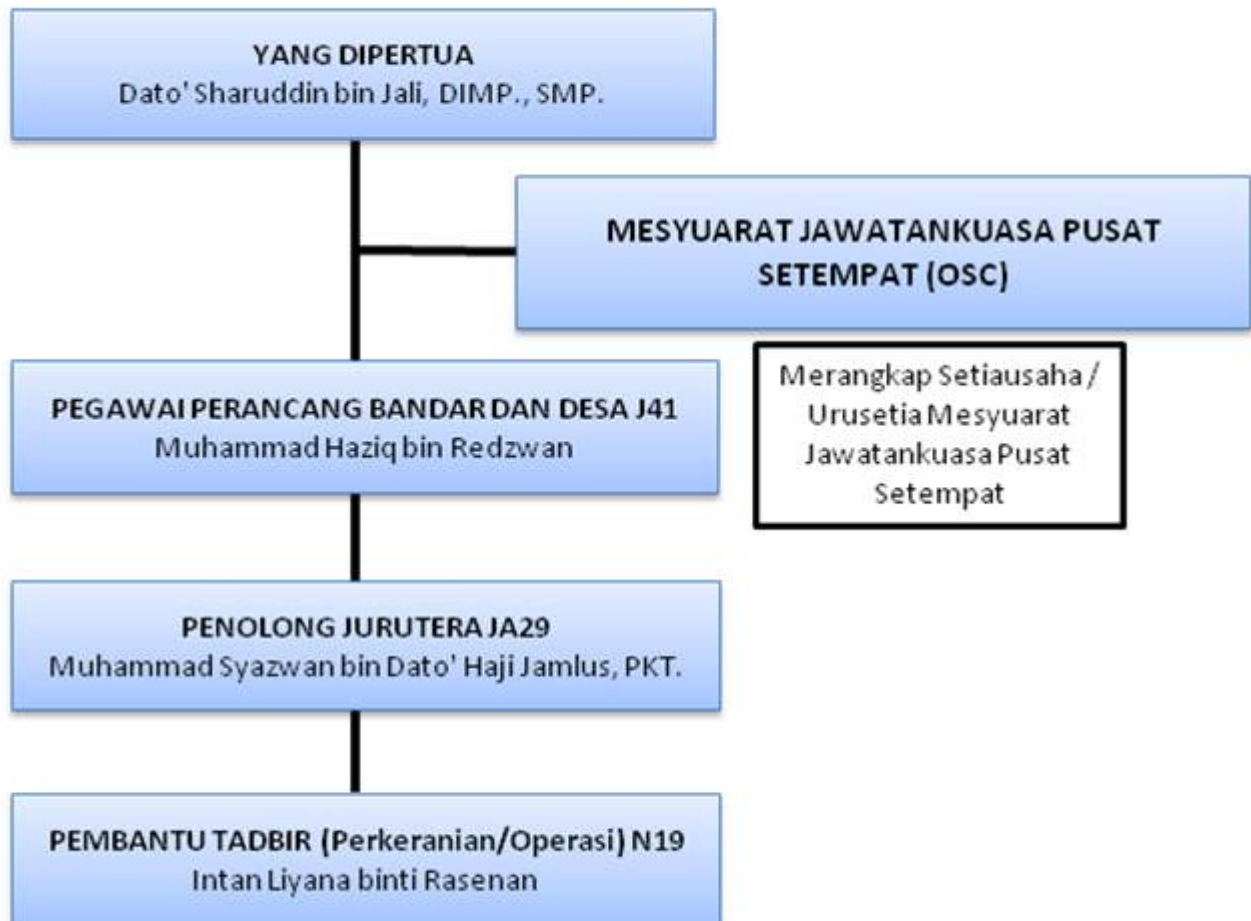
YANG DIPERTUA
Dato' Sharuddin bin Jali, DIMP., SMP.

MESYUARAT JAWATANKUASA PUSAT SETEMPAT (OSC)

Merangkap Setiausaha / Urusetia Mesyuarat Jawatankuasa Pusat Setempat

PEGAWAI PERANCANG BANDAR DAN DESA J41
Muhammad Haziq bin Redzwan

PENOLONG JURUTERA JA29
Muhammad Syazwan bin Dato' Haji Jamlus, PKT.

PEMBANTU TADBIR (Perkeranian/Operasi) N19
Intan Liyana binti Rasenan